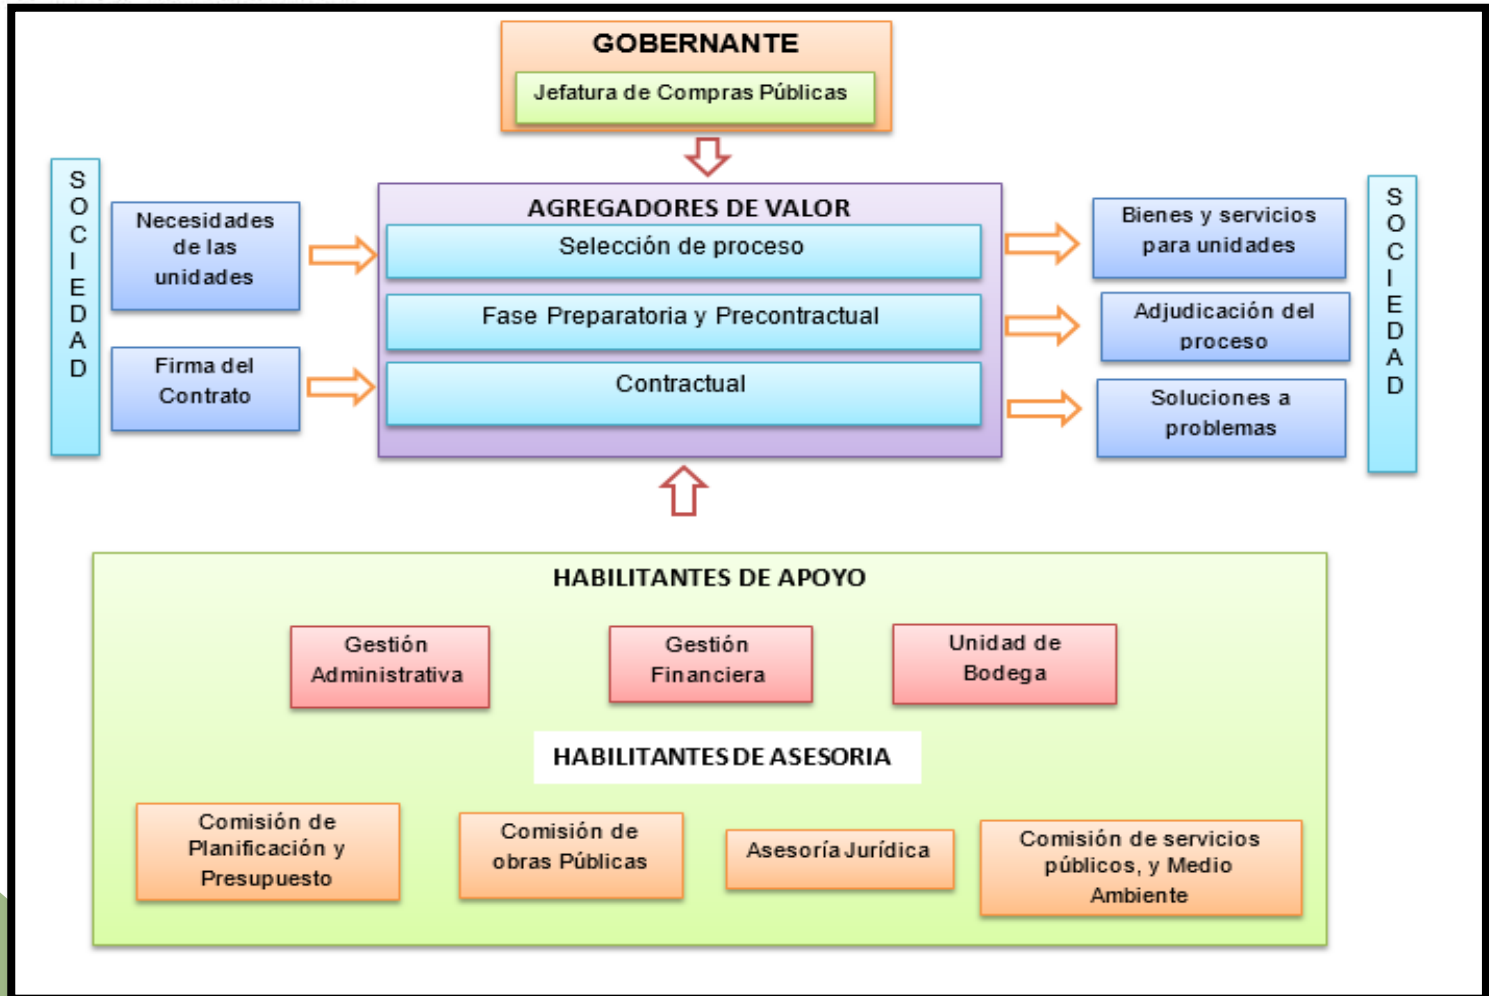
GOBERNANTE

Jefatura de Compras Públicas

SOCIEDAD

Necesidades de las unidades

Firma del Contrato

AGREGADORES DE VALOR

Selección de proceso

Fase Preparatoria y Precontractual

Contractual

Bienes y servicios para unidades

Adjudicación del proceso

Soluciones a problemas

SOCIEDAD

HABILITANTES DE APOYO

Gestión Administrativa

Gestión Financiera

Unidad de Bodega

HABILITANTES DE ASESORIA

Comisión de Planificación y Presupuesto

Comisión de obras Públicas

Asesoría Jurídica

Comisión de servicios públicos, y Medio Ambiente